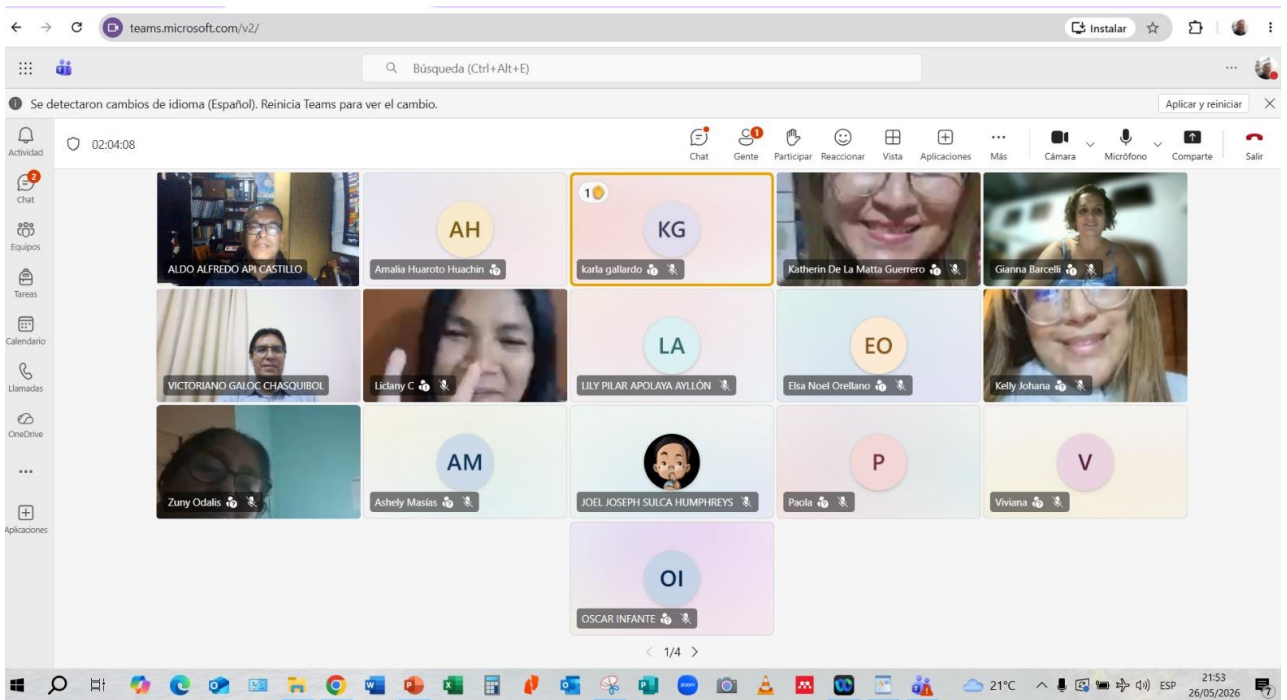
teams.microsoft.com/v2/

Instalar

Búsqueda (Ctrl+Alt+E)

Se detectaron cambios de idioma (Español). Reinicia Teams para ver el cambio.

Aplicar y reiniciar

Actividad

2
Chat

Equipos

Tareas

Calendario

Llamadas

OneDrive

...

Aplicaciones

02:04:08

Chat

Gente

Participar

Reaccionar

Vista

Aplicaciones

Más

Cámara

Micrófono

Comparte

Salir

ALDO ALFREDO API CASTILLO

AH
Amalia Huaroto Huachin

1
KG
karla gallardo

Katherin De La Matta Guerrero

Gianna Barcelli

VICTORIANO GALOC CHASQUIBOL

Liclany C

LA
LILY PILAR APOLAYA AYLLÓN

EO
Elsa Noel Orellano

Kelly Johana

Zuny Odalis

AM
Ashely Masías

JOEL JOSEPH SULCA HUMPHREYS

P
Paola

V
Viviana

OI
OSCAR INFANTE

1/4

21°C

ESP

21:53
26/05/2026

7